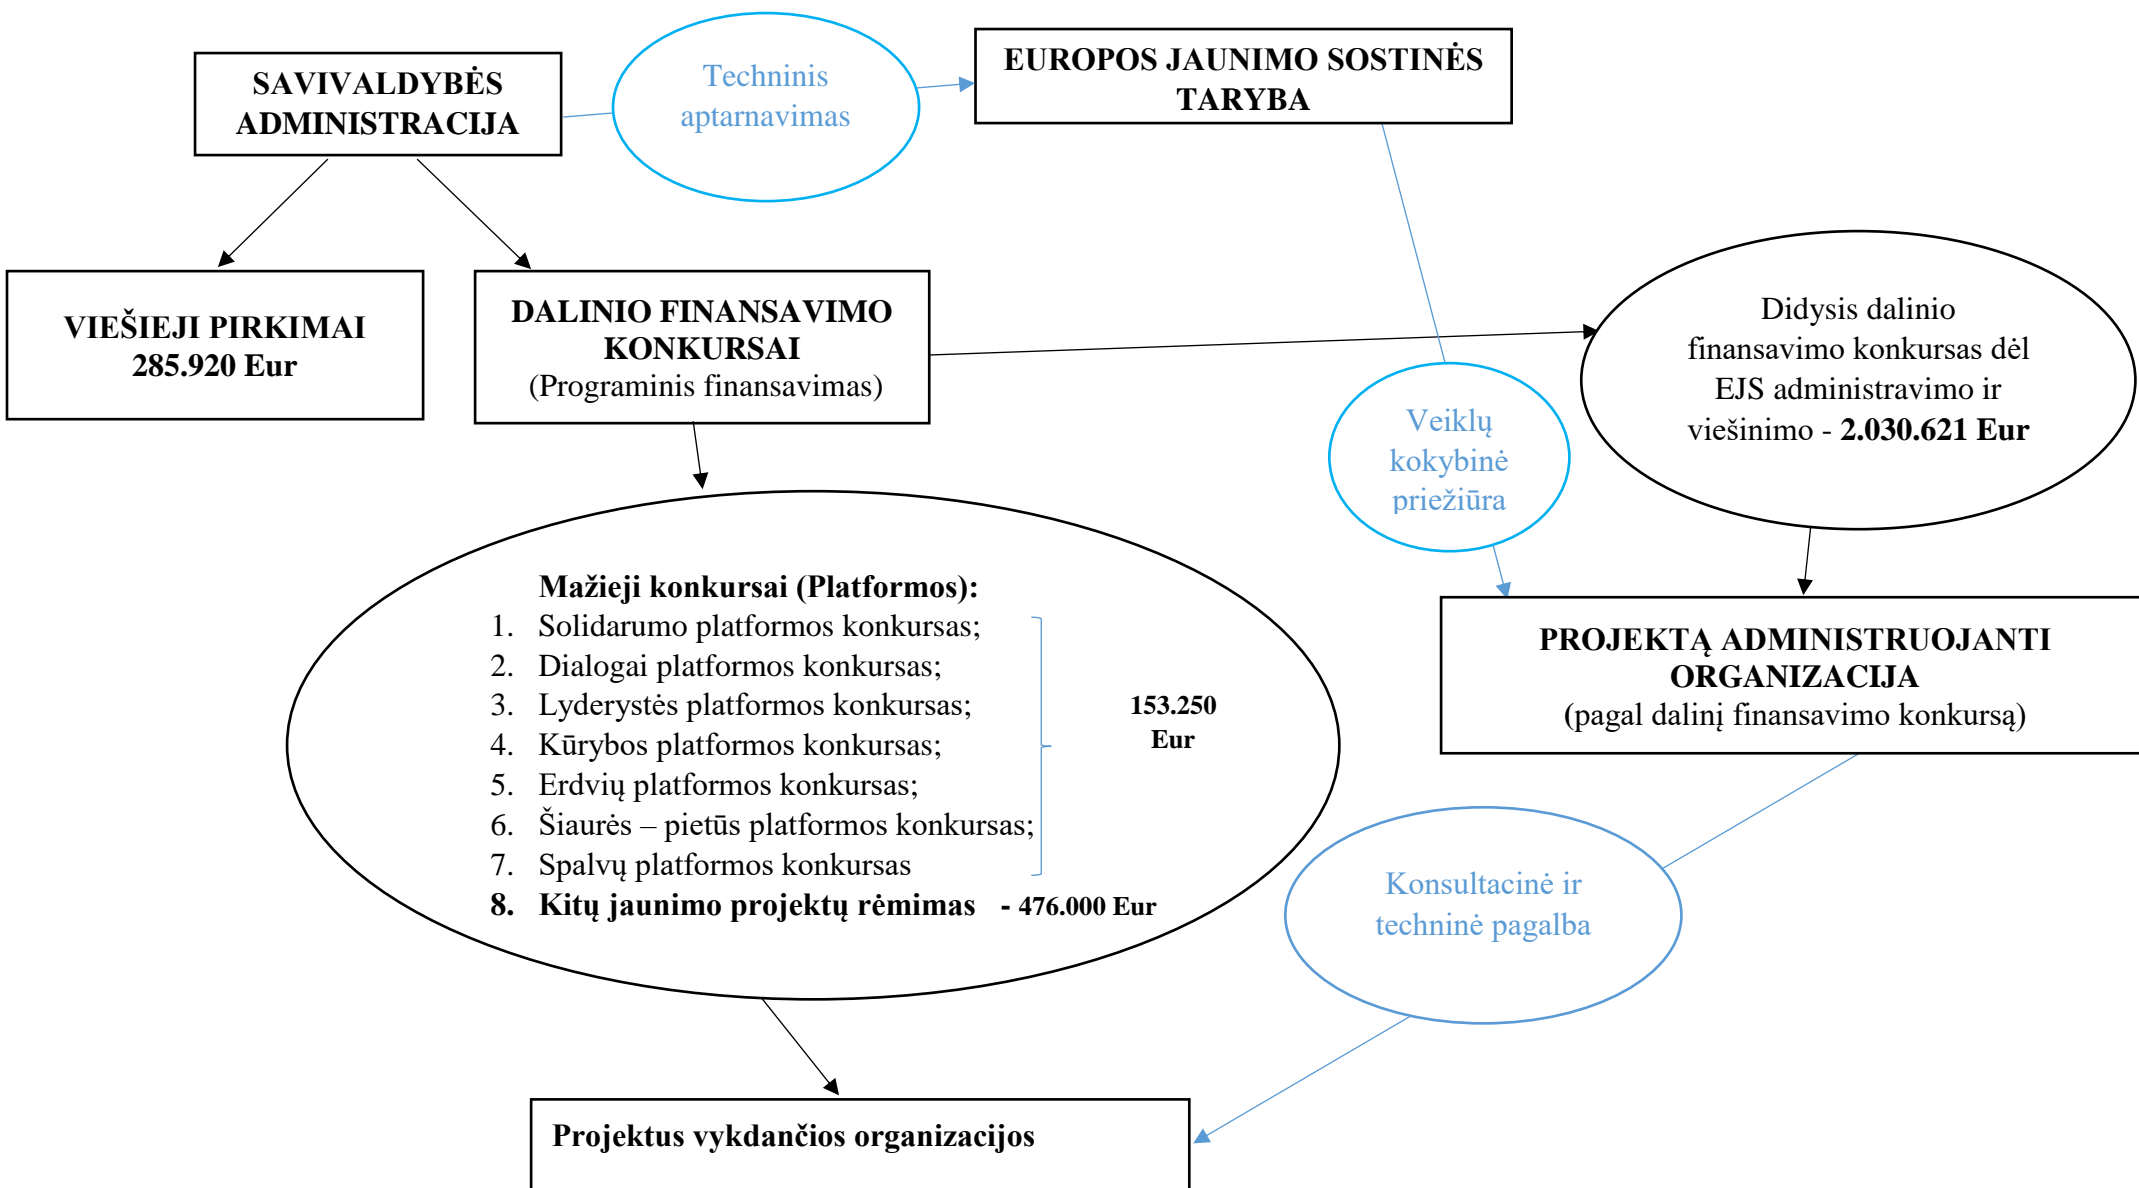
SAVIVALDYBĖS ADMINISTRACIJA

Techninis aptarnavimas

EUROPOS JAUNIMO SOSTINĖS TARYBA

VIEŠIEJI PIRKIMAI 285.920 Eur

DALINIO FINANSAVIMO KONKURSAI (Programinis finansavimas)

Didysis dalinio finansavimo konkursas dėl EJS administravimo ir viešinimo - **2.030.621 Eur**

Veiklų kokybinė priežiūra

Mažieji konkursai (Platformos):
1. Solidarumo platformos konkursas;
2. Dialogai platformos konkursas;
3. Lyderystės platformos konkursas;
4. Kūrybos platformos konkursas;
5. Erdvių platformos konkursas;
6. Šiaurės – pietūs platformos konkursas;
7. Spalvų platformos konkursas
8. **Kitų jaunimo projektų rėmimas - 476.000 Eur**

153.250 Eur

PROJEKTĄ ADMINISTRUOJANTI ORGANIZACIJA (pagal dalinį finansavimo konkursą)

Konsultacinė ir techninė pagalba

Projektus vykdančios organizacijos